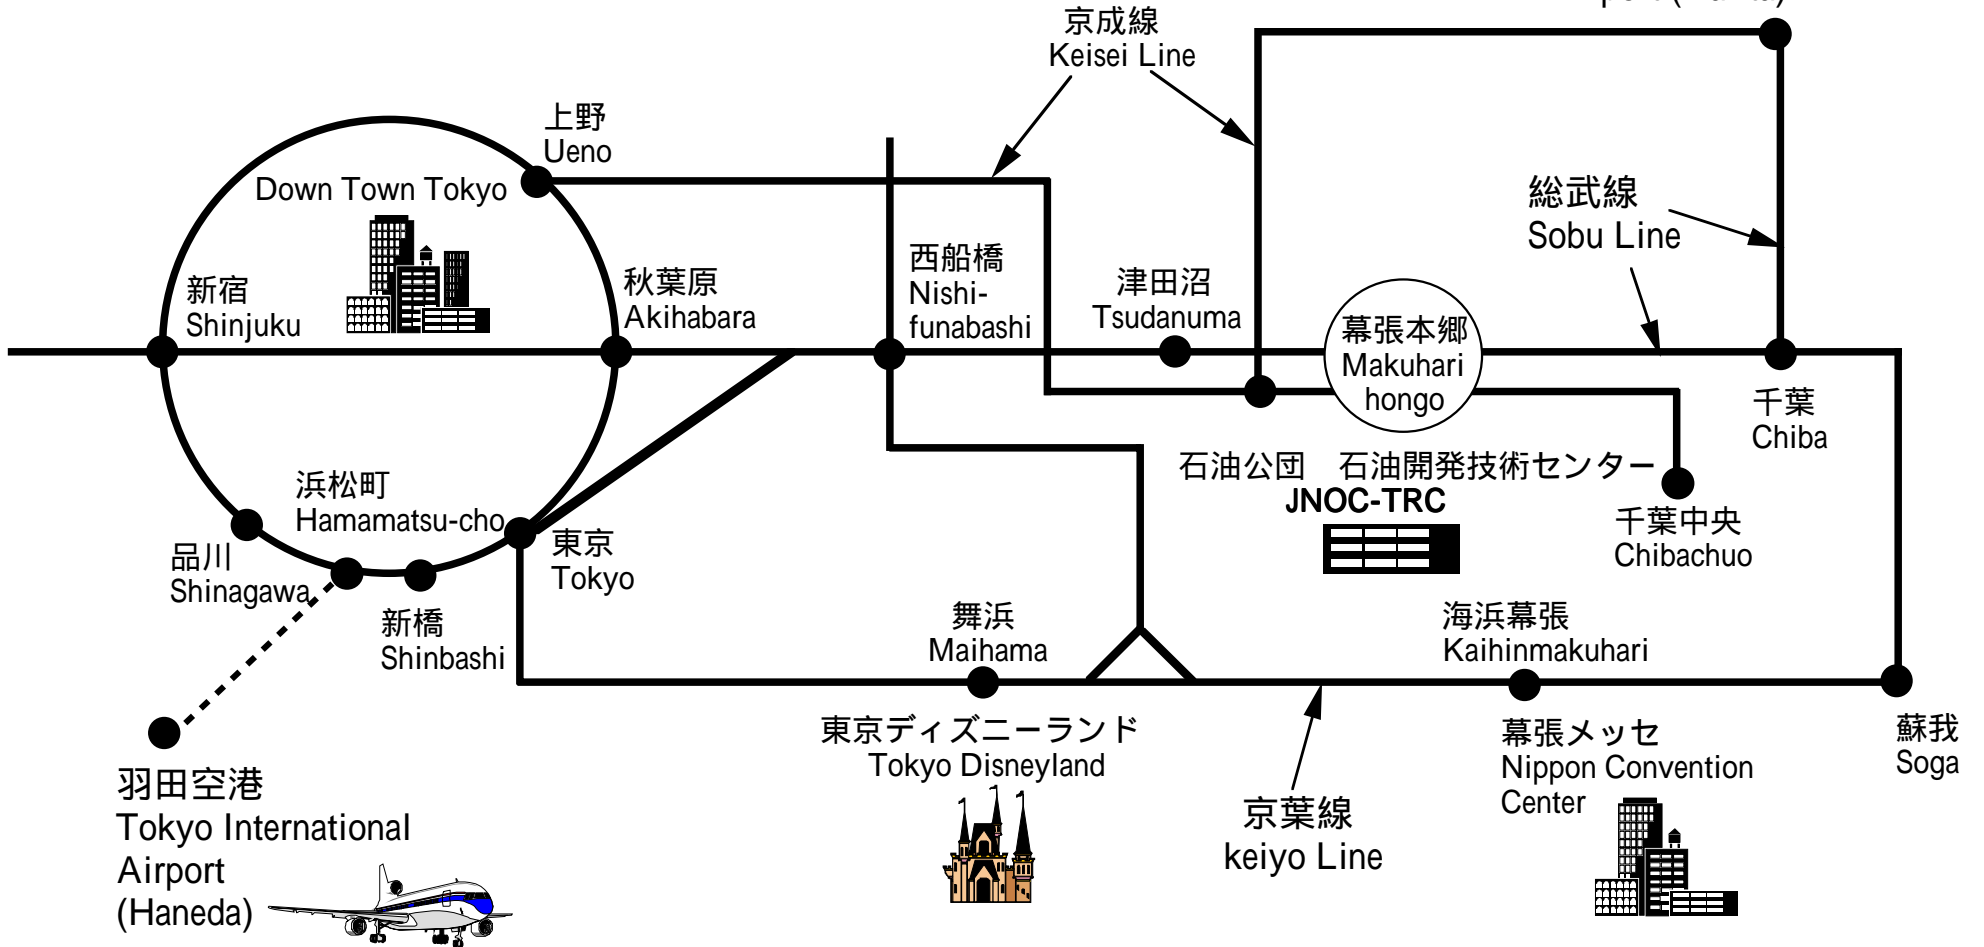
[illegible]

京成線
Keisei Line

上野
Ueno

Down Town Tokyo

総武線
Sobu Line

新宿
Shinjuku

秋葉原
Akihabara

西船橋
Nishi-funabashi

津田沼
Tsudanuma

幕張本郷
Makuhari hongo

千葉
Chiba

石油公団　石油開発技術センター
JNOC-TRC

千葉中央
Chibachuo

浜松町
Hamamatsu-cho

品川
Shinagawa

東京
Tokyo

新橋
Shinbashi

舞浜
Maihama

海浜幕張
Kaihinmakuhari

東京ディズニーランド
Tokyo Disneyland

幕張メッセ
Nippon Convention Center

蘇我
Soga

羽田空港
Tokyo International Airport (Haneda)

京葉線
keiyo Line